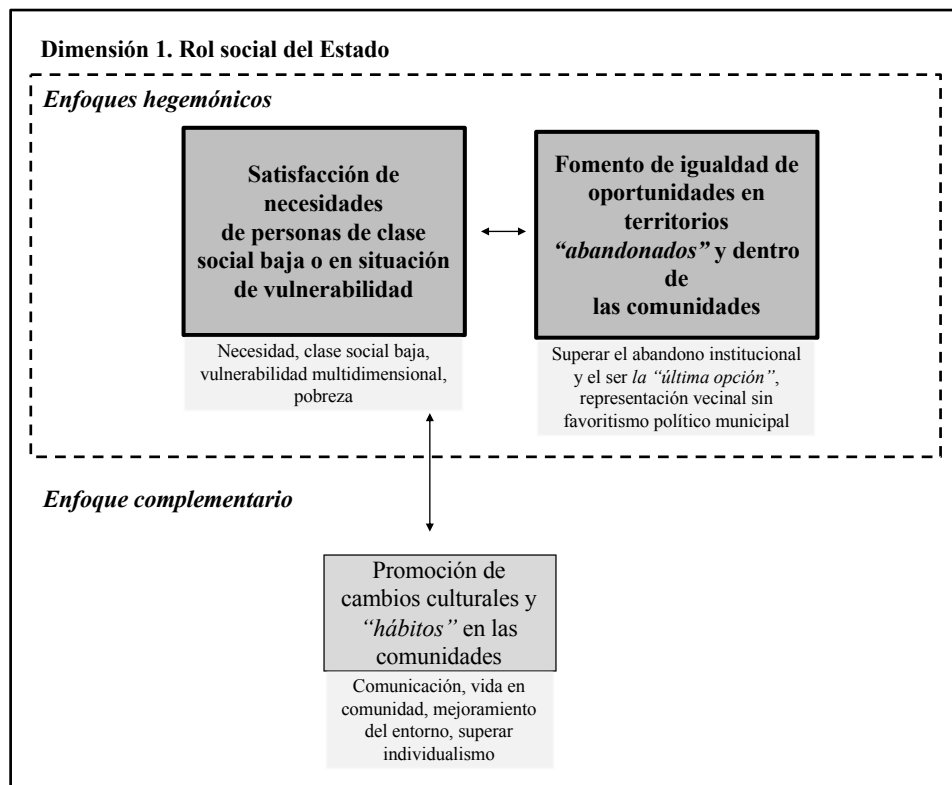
Dimensión 1. Rol social del Estado

*Enfoques hegemónicos*

**Satisfacción de necesidades de personas de clase social baja o en situación de vulnerabilidad**

Necesidad, clase social baja, vulnerabilidad multidimensional, pobreza

**Fomento de igualdad de oportunidades en territorios *"abandonados"* y dentro de las comunidades**

Superar el abandono institucional y el ser *la "última opción"*, representación vecinal sin favoritismo político municipal

*Enfoque complementario*

Promoción de cambios culturales y *"hábitos"* en las comunidades

Comunicación, vida en comunidad, mejoramiento del entorno, superar individualismo